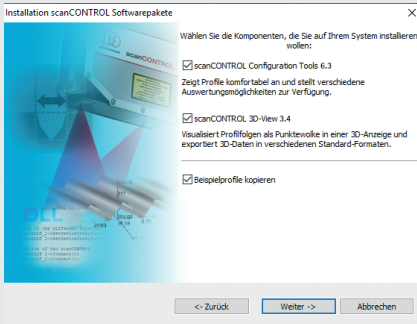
Installation scanCONTROL Softwarepakete

scanCONTROL

Wählen Sie die Komponenten, die Sie auf Ihrem System installieren wollen:

scanCONTROL Configuration Tools 6.3

Zeigt Profile komfortabel an und stellt verschiedene Auswertungsmöglichkeiten zur Verfügung.

scanCONTROL 3D-View 3.4

Visualisiert Profilfolgen als Punktewolke in einer 3D-Anzeige und exportiert 3D-Daten in verschiedenen Standard-Formaten.

Beispielprofile kopieren

DLL

<- Zurück

Weiter ->

Abbrechen